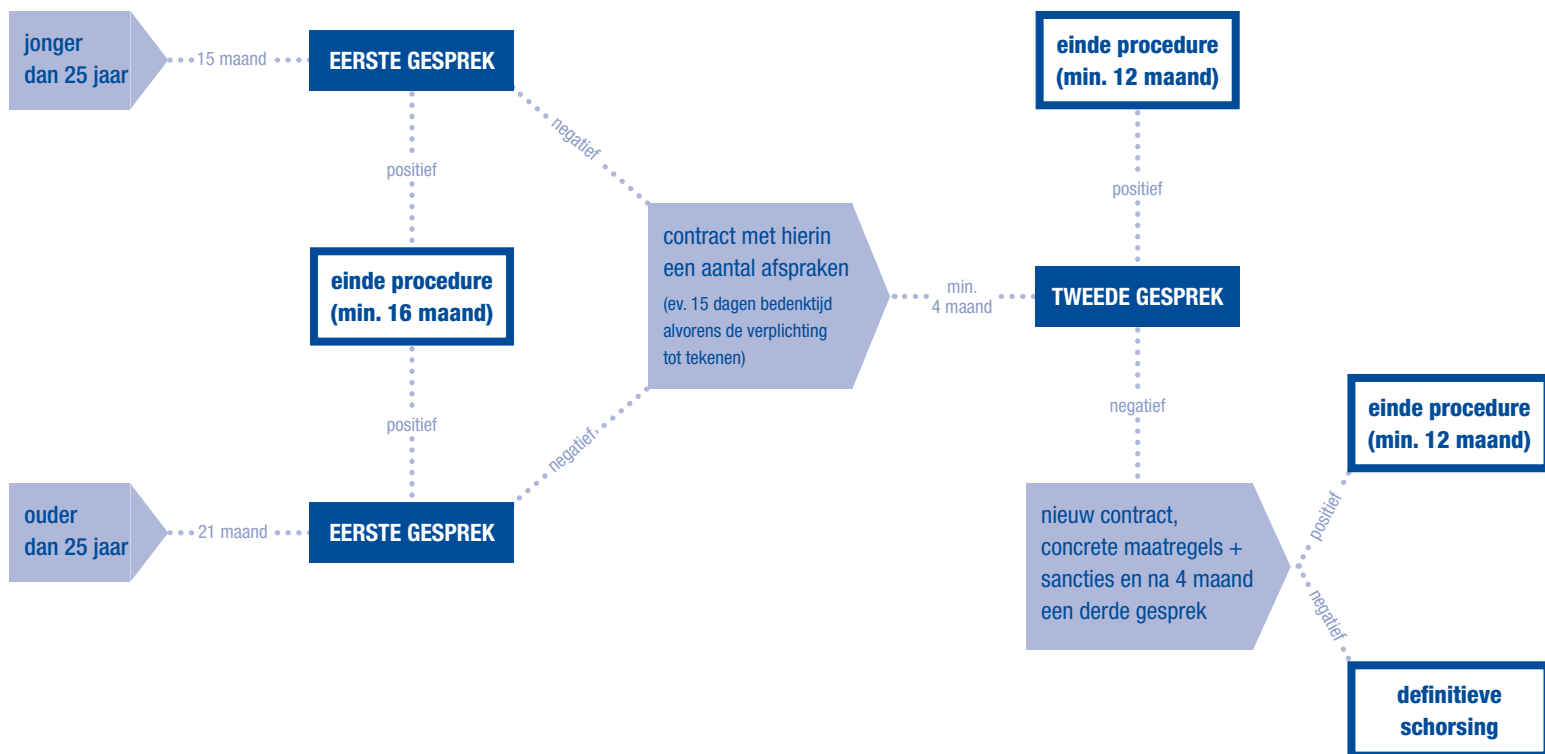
jonger dan 25 jaar

15 maand

EERSTE GESPREK

negatief

positief

einde procedure (min. 16 maand)

positief

ouder dan 25 jaar

21 maand

EERSTE GESPREK

negatief

contract met hierin een aantal afspraken

(ev. 15 dagen bedenktijd alvorens de verplichting tot tekenen)

min. 4 maand

einde procedure (min. 12 maand)

positief

TWEEDE GESPREK

negatief

nieuw contract, concrete maatregels + sancties en na 4 maand een derde gesprek

positief

einde procedure (min. 12 maand)

negatief

definitieve schorsing